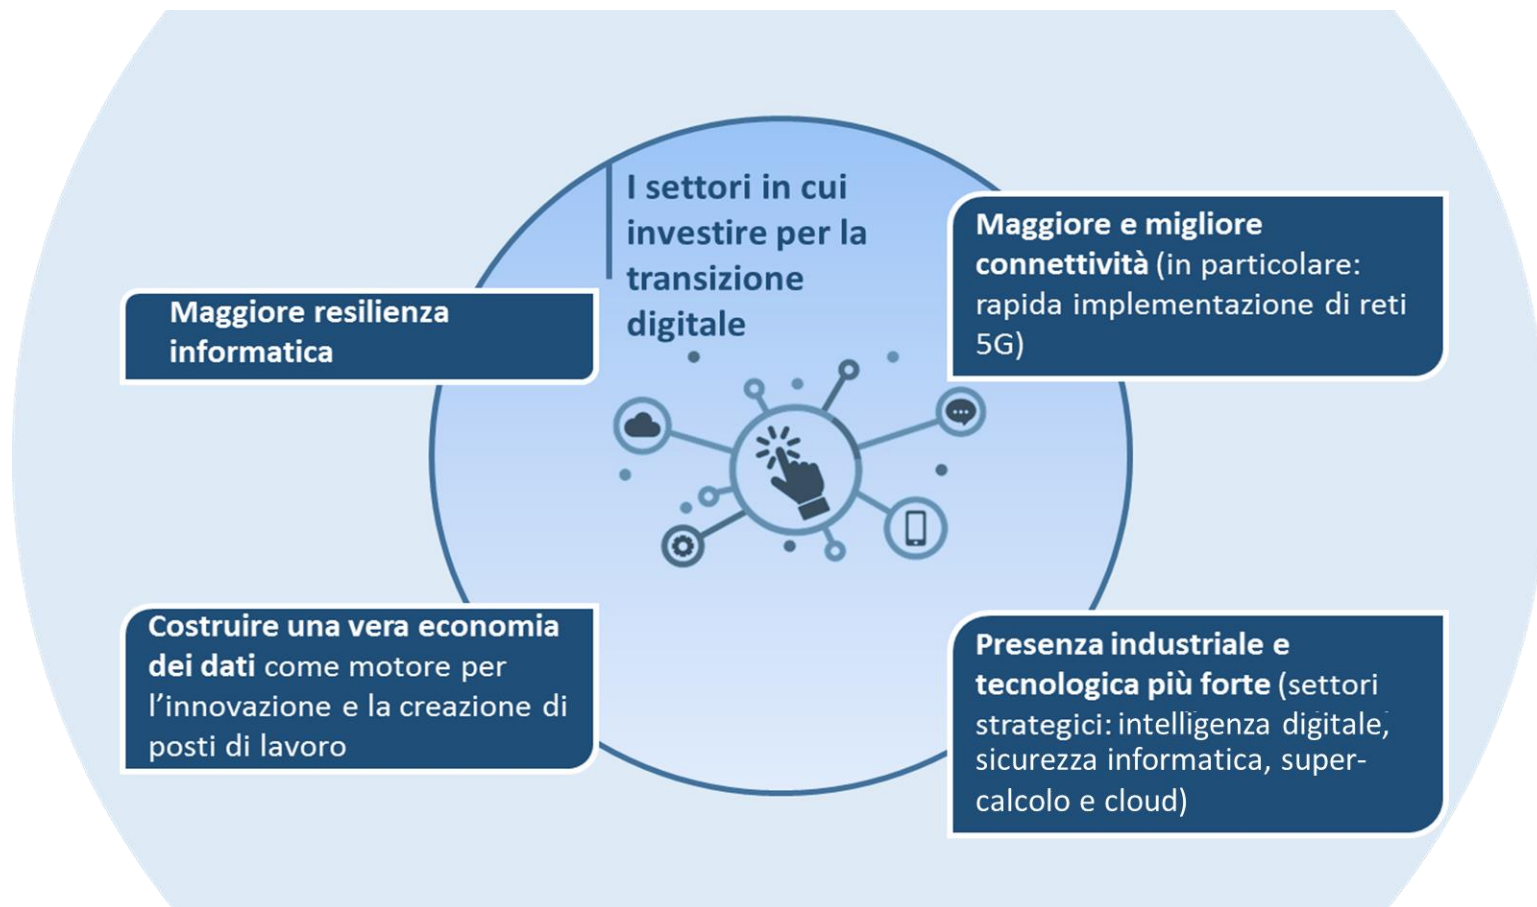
I settori in cui investire per la transizione digitale

Maggiore resilienza informatica

Maggiore e migliore connettività (in particolare: rapida implementazione di reti 5G)

Costruire una vera economia dei dati come motore per l'innovazione e la creazione di posti di lavoro

Presenza industriale e tecnologica più forte (settori strategici: intelligenza digitale, sicurezza informatica, super-calcolo e cloud)